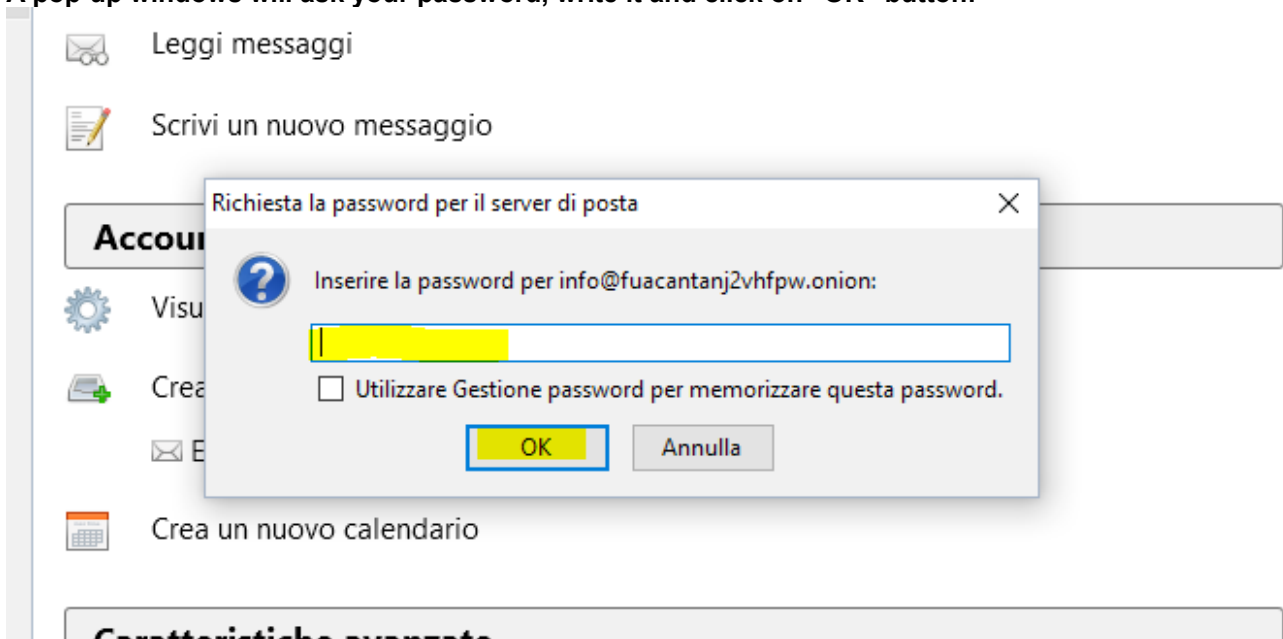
A pop-up windows will ask your password, write it and click on "OK" button.

Leggi messaggi

Scrivi un nuovo messaggio

Accou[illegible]

Visu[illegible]

Crea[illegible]

E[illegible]

Crea un nuovo calendario

Caratteristiche avanzate

Richiesta la password per il server di posta

Inserire la password per info@fuacantanj2vhfpw.onion:

Utilizzare Gestione password per memorizzare questa password.

OK

Annulla